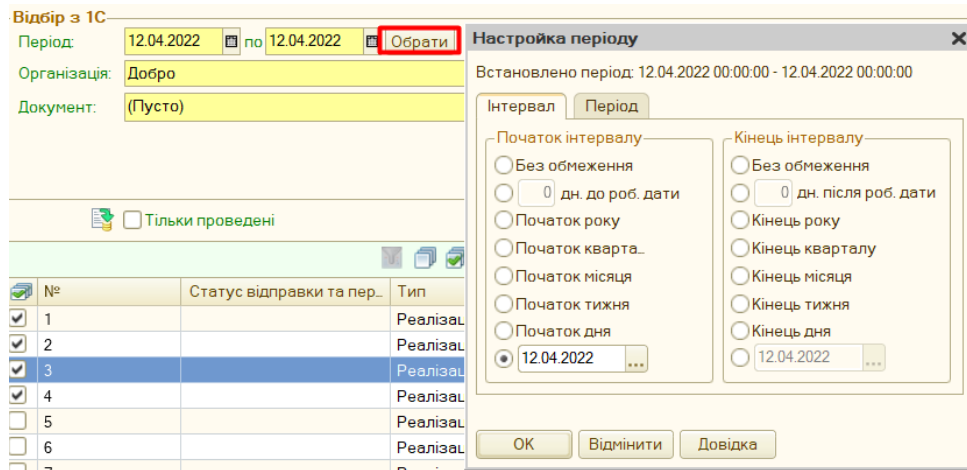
Відбір з 1С
Період: 12.04.2022 по 12.04.2022 Обрати
Організація: Добро
Документ: (Пусто)

Тільки проведені

| | № | Статус відправки та пер.. | Тип |
|---|---|---|---|
| ✓ | 1 | | Реалізац |
| ✓ | 2 | | Реалізац |
| ✓ | 3 | | Реалізац |
| ✓ | 4 | | Реалізац |
| | 5 | | Реалізац |
| | 6 | | Реалізац |

Настройка періоду ✕
Встановлено період: 12.04.2022 00:00:00 - 12.04.2022 00:00:00
Інтервал Період

Початок інтервалу
Без обмеження
0 дн. до роб. дати
Початок року
Початок кварта..
Початок місяця
Початок тижня
Початок дня
12.04.2022

Кінець інтервалу
Без обмеження
0 дн. після роб. дати
Кінець року
Кінець кварталу
Кінець місяця
Кінець тижня
Кінець дня
12.04.2022

OK Відмінити Довідка